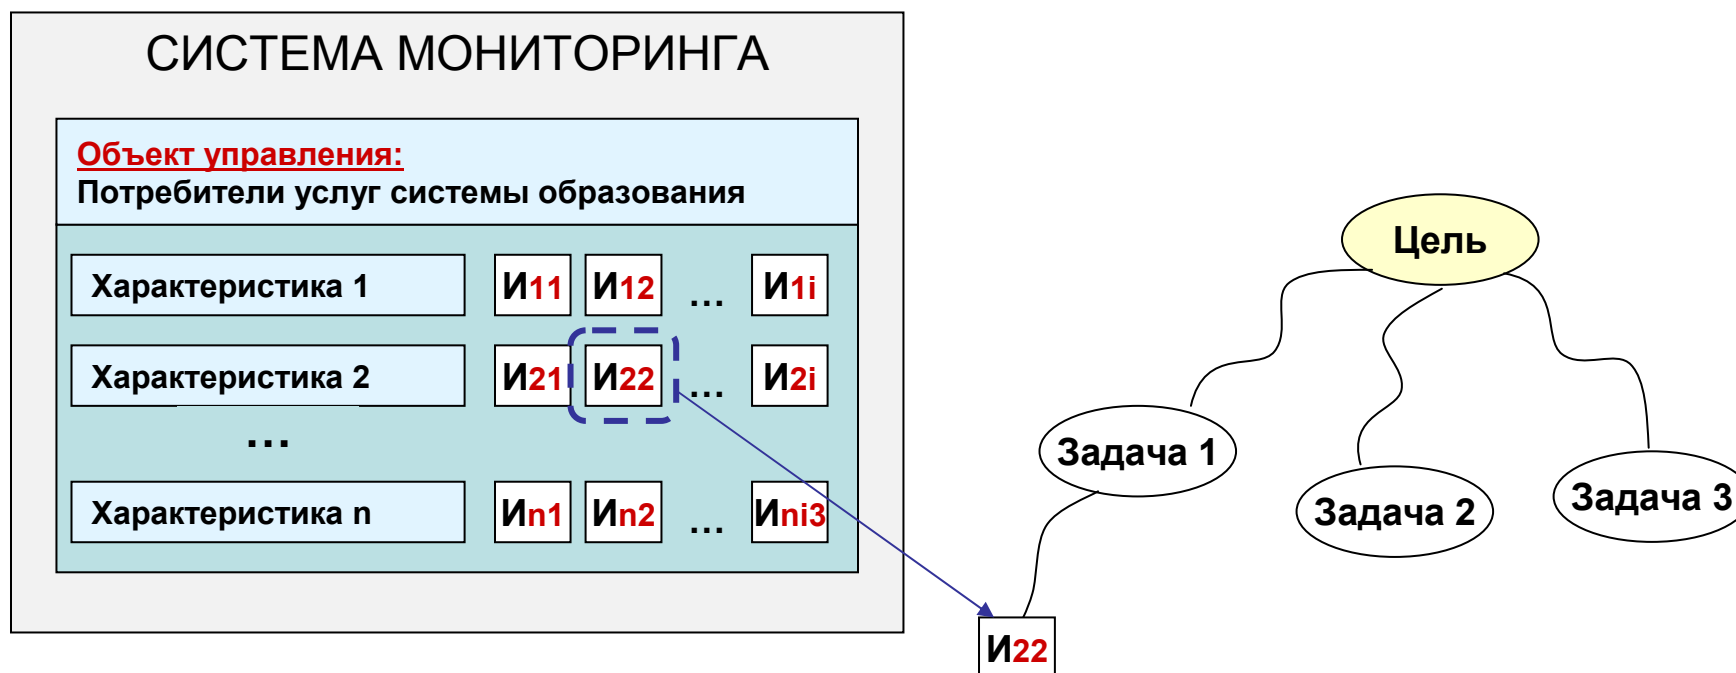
СИСТЕМА МОНИТОРИНГА

Объект управления:
Потребители услуг системы образования

Характеристика 1
Характеристика 2
...
Характеристика n

И11 И12 ... И1i
И21 И22 ... И2i
Иn1 Иn2 ... Иni3

Цель
Задача 1
Задача 2
Задача 3
И22